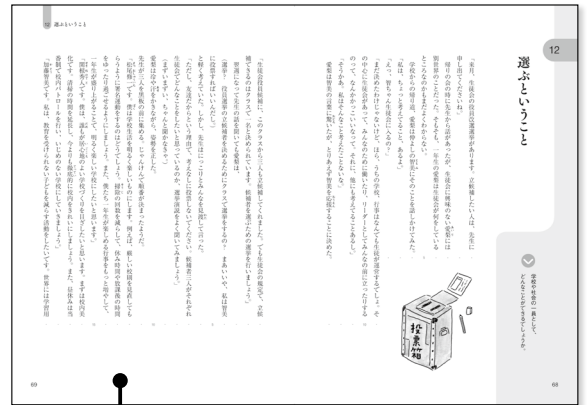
12 選ぶということ

12

選ぶということ

学校の生徒会の一員として、どんなことができるでしょうか。

投票箱

「来月、生徒会の役員選挙があります。立候補したい人は、先生に申し出てください。」

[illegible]

「えっ、智ちゃん生徒会に入るの？」

「そうかあ。私はそんなこと考えたこともなかった。」

愛菜は智美の言葉に驚いた。とりあえず智美を応援することに決めた。

「生徒会役員候補に、このクラスから三人も立候補してくれました。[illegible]」

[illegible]

「加藤智美です。私は、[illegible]」

69

68